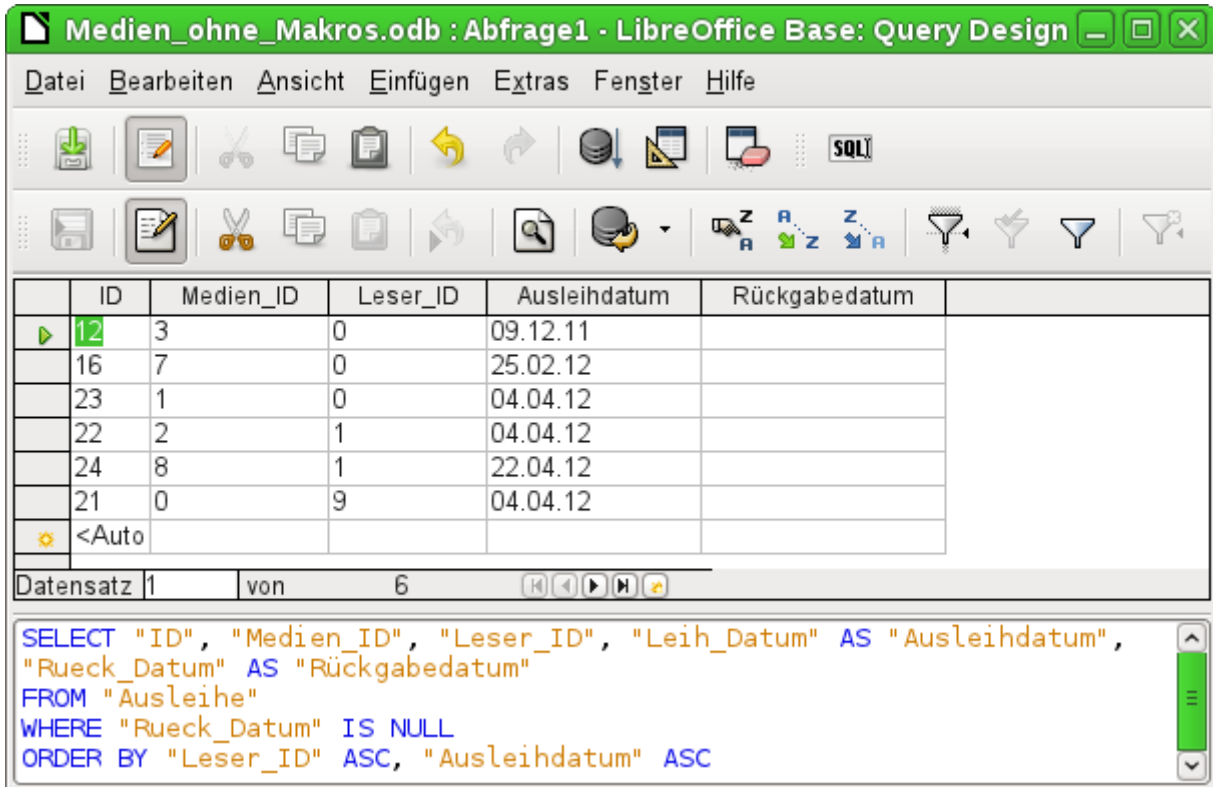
Medien_ohne_Makros.odb : Abfrage1 - LibreOffice Base: Query Design

Datei Bearbeiten Ansicht Einfügen Extras Fenster Hilfe

SQL

| ID | Medien_ID | Leser_ID | Ausleihdatum | Rückgabedatum |
|---|---|---|---|---|
| 12 | 3 | 0 | 09.12.11 | |
| 16 | 7 | 0 | 25.02.12 | |
| 23 | 1 | 0 | 04.04.12 | |
| 22 | 2 | 1 | 04.04.12 | |
| 24 | 8 | 1 | 22.04.12 | |
| 21 | 0 | 9 | 04.04.12 | |
| <Auto | | | | |

Datensatz 1 von 6

SELECT "ID", "Medien_ID", "Leser_ID", "Leih_Datum" AS "Ausleihdatum", "Rueck_Datum" AS "Rückgabedatum"
FROM "Ausleihe"
WHERE "Rueck_Datum" IS NULL
ORDER BY "Leser_ID" ASC, "Ausleihdatum" ASC